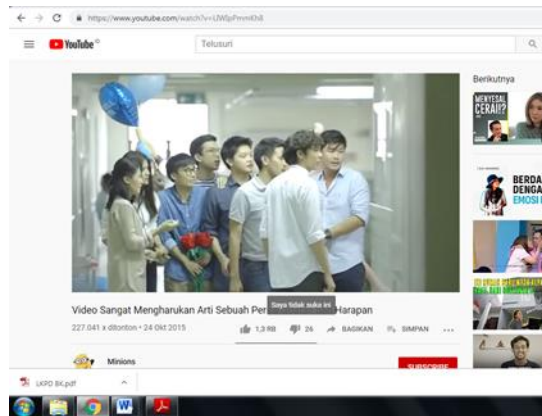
https://www.youtube.com/watch?v=UWfpPmmKh8

YouTube

Telusuri

Berikutnya

MENYESAL CERAI!?

BERDA DENGA EMOSI

Video Sangat Mengharukan Arti Sebuah Per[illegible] Harapan

Saya tidak suka ini

227.041 x ditonton • 24 Okt 2015

1,3 RB

26

BAGIKAN

SIMPAN

Minions

SUBSCRIBE

LKPD BK.pdf